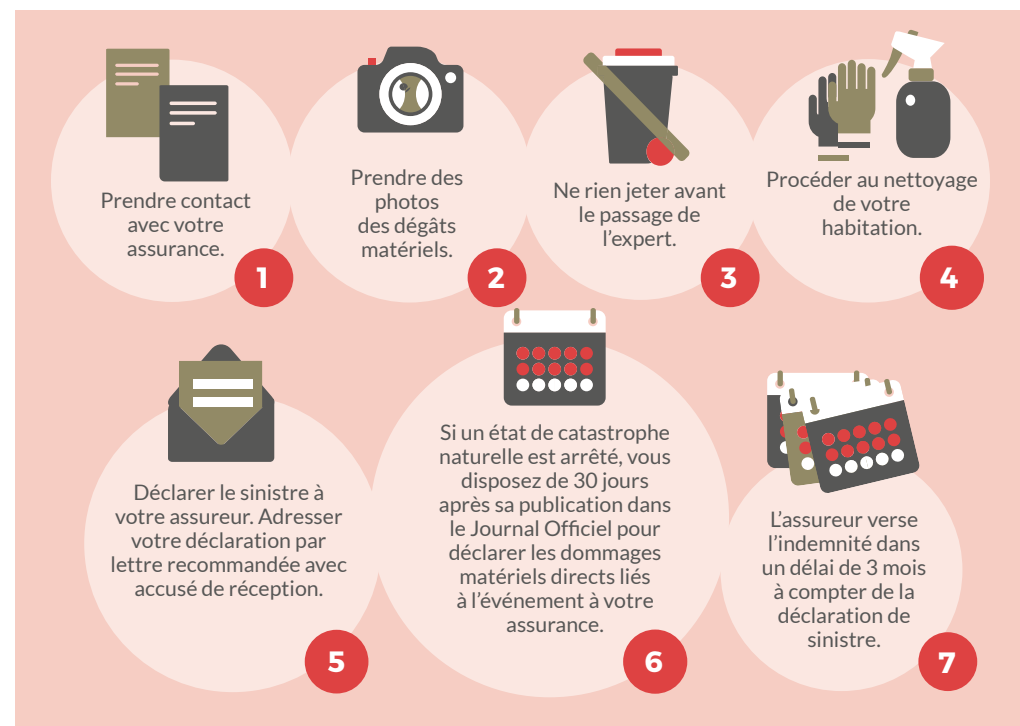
Prendre contact avec votre assurance.

1

Prendre des photos des dégâts matériels.

2

Ne rien jeter avant le passage de l'expert.

3

Procéder au nettoyage de votre habitation.

4

Déclarer le sinistre à votre assureur. Adresser votre déclaration par lettre recommandée avec accusé de réception.

5

Si un état de catastrophe naturelle est arrêté, vous disposez de 30 jours après sa publication dans le Journal Officiel pour déclarer les dommages matériels directs liés à l'événement à votre assurance.

6

L'assureur verse l'indemnité dans un délai de 3 mois à compter de la déclaration de sinistre.

7